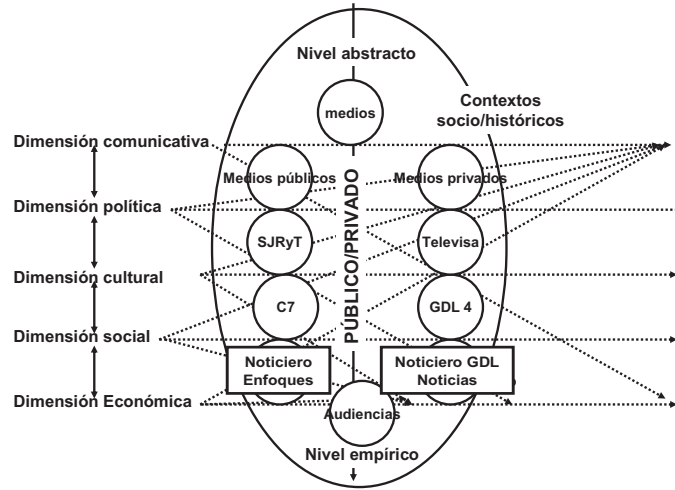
Nivel abstracto

medios

Contextos socio/históricos

Dimensión comunicativa

Medios públicos

PÚBLICO/PRIVADO

Medios privados

Dimensión política

SJRyT

Televisa

Dimensión cultural

C7

GDL 4

Dimensión social

Noticiero Enfoques

Noticiero GDL Noticias

Dimensión Económica

Audiencias

Nivel empírico